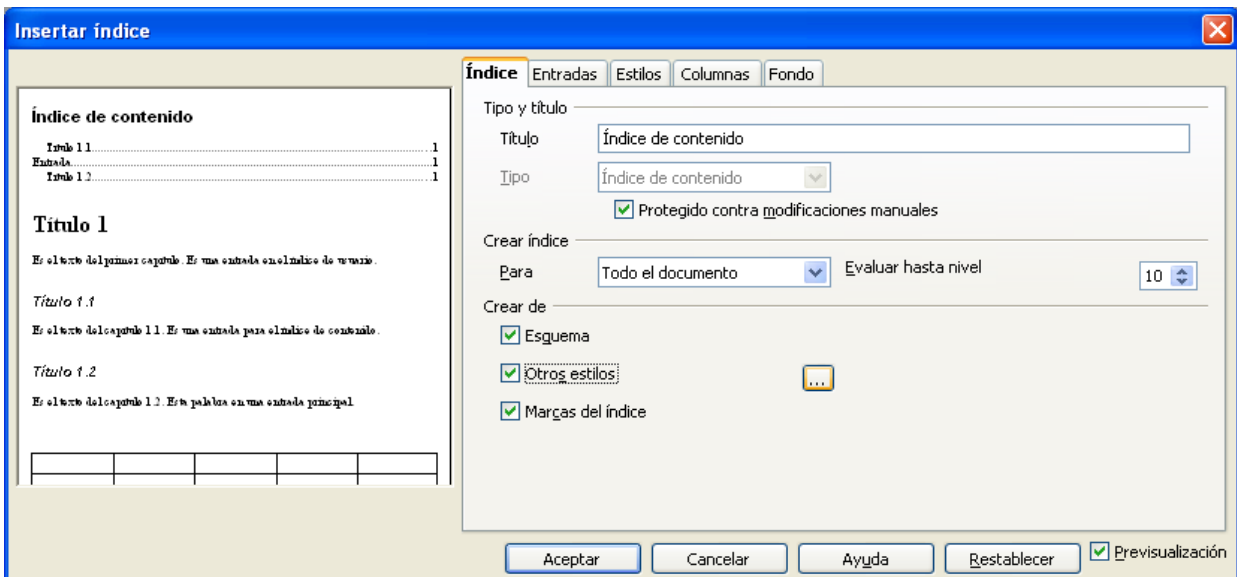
Insertar índice

Índice de contenido

Título 1.1 1
Entrada 1
Título 1.2 1

Título 1

Es el texto del primer capítulo. Es una entrada en el índice de usuario.

Título 1.1

Es el texto del capítulo 1.1. Es una entrada para el índice de contenido.

Título 1.2

Es el texto del capítulo 1.2. Esta palabra es una entrada principal.

Índice | Entradas | Estilos | Columnas | Fondo

Tipo y título

Título: Índice de contenido

Tipo: Índice de contenido

Protegido contra modificaciones manuales

Crear índice

Para: Todo el documento

Evaluar hasta nivel: 10

Crear de

Esquema

Otros estilos ...

Marcas del índice

Aceptar | Cancelar | Ayuda | Restablecer | Previsualización